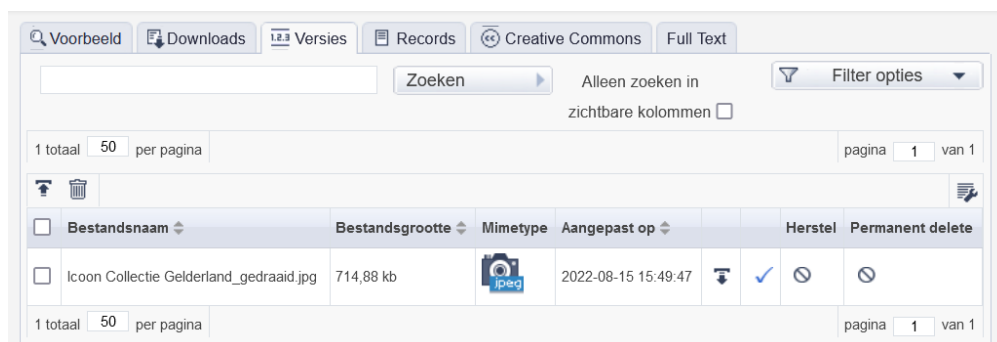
Voorbeeld | Downloads | 1.2.3 Versies | Records | Creative Commons | Full Text

Zoeken

Alleen zoeken in zichtbare kolommen

Filter opties

1 totaal 50 per pagina

pagina 1 van 1

| | Bestandsnaam | Bestandsgrootte | Mimetype | Aangepast op | | | Herstel | Permanent delete |
|---|---|---|---|---|---|---|---|---|
| | Icoon Collectie Gelderland_gedraaid.jpg | 714,88 kb | jpeg | 2022-08-15 15:49:47 | | | | |

1 totaal 50 per pagina

pagina 1 van 1